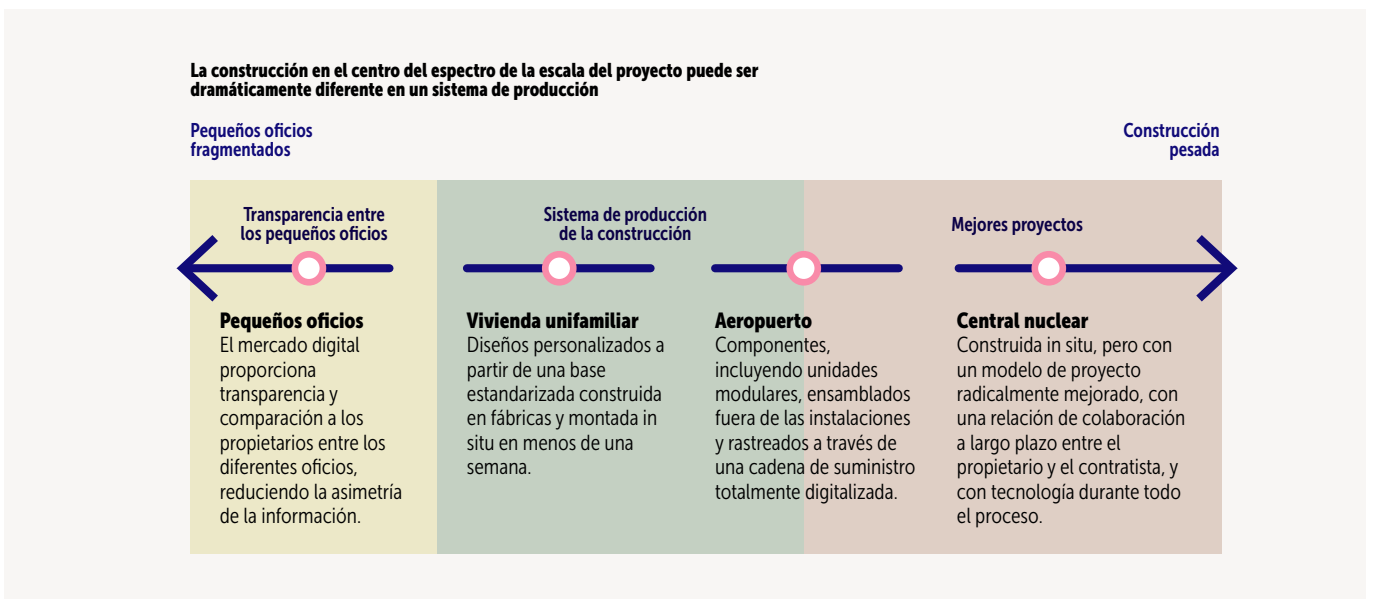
La construcción en el centro del espectro de la escala del proyecto puede ser dramáticamente diferente en un sistema de producción

Pequeños oficios fragmentados

Construcción pesada

Transparencia entre los pequeños oficios

Sistema de producción de la construcción

Mejores proyectos

Pequeños oficios
El mercado digital proporciona transparencia y comparación a los propietarios entre los diferentes oficios, reduciendo la asimetría de la información.

Vivienda unifamiliar
Diseños personalizados a partir de una base estandarizada construida en fábricas y montada in situ en menos de una semana.

Aeropuerto
Componentes, incluyendo unidades modulares, ensamblados fuera de las instalaciones y rastreados a través de una cadena de suministro totalmente digitalizada.

Central nuclear
Construida in situ, pero con un modelo de proyecto radicalmente mejorado, con una relación de colaboración a largo plazo entre el propietario y el contratista, y con tecnología durante todo el proceso.